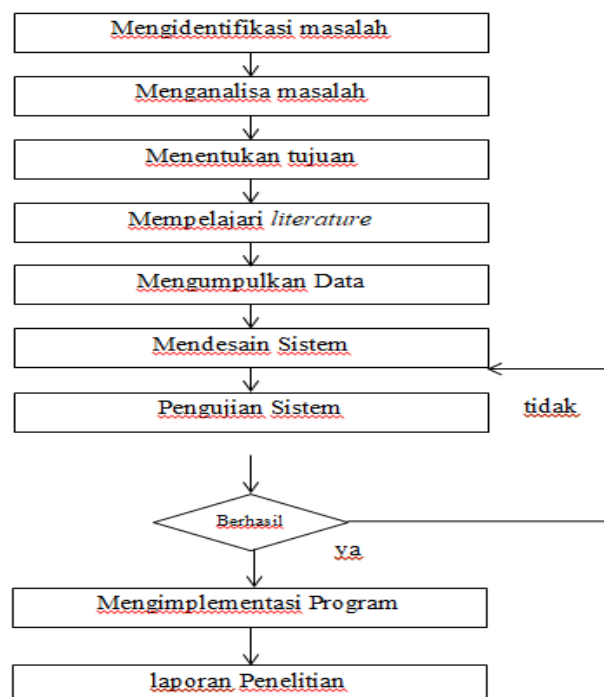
Mengidentifikasi masalah

Menganalisa masalah

Menentukan tujuan

Mempelajari *literature*

Mengumpulkan Data

Mendesain Sistem

Pengujian Sistem

tidak

Berhasil

ya

Mengimplementasi Program

laporan Penelitian